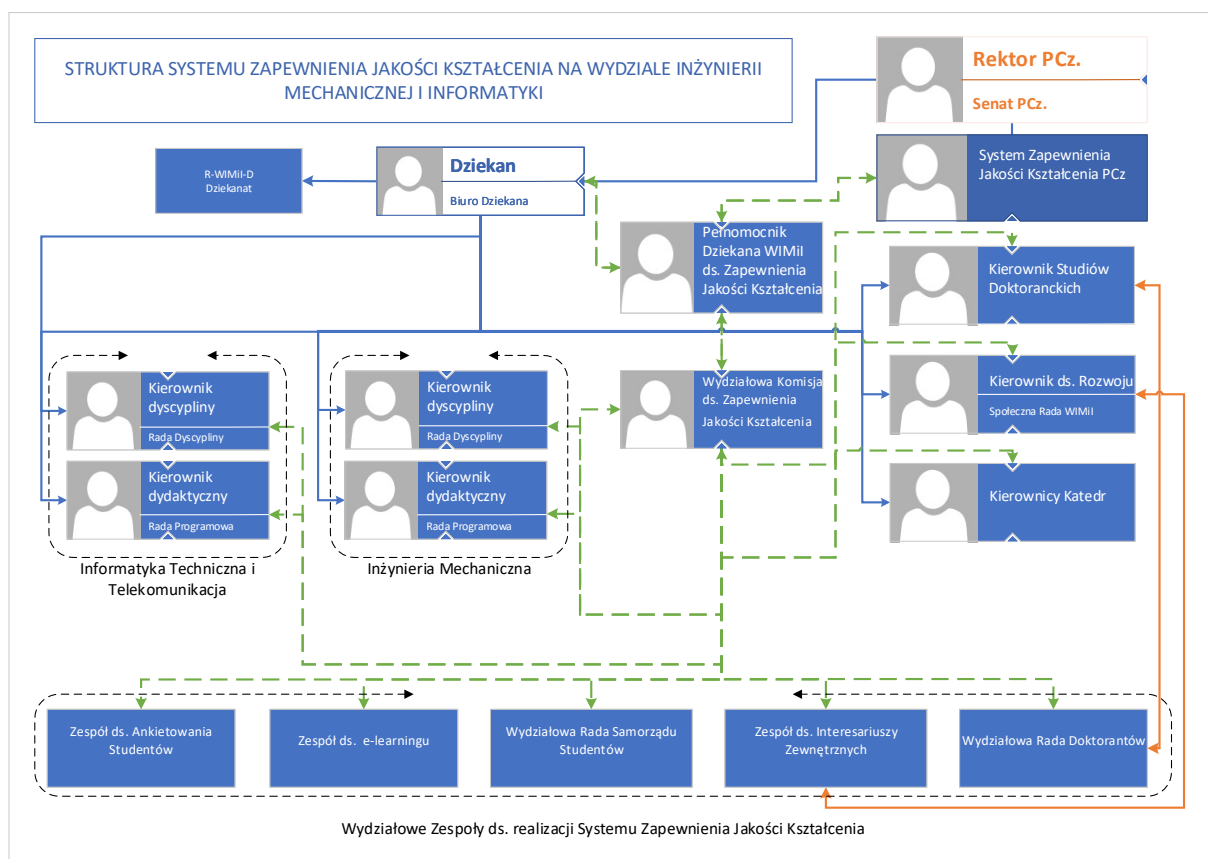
STRUKTURA SYSTEMU ZAPEWNIENIA JAKOŚCI KSZTAŁCENIA NA WYDZIALE INŻYNIERII MECHANICZNEJ I INFORMATYKI

Rektor PCz.

Senat PCz.

R-WIMiI-D
Dziekanat

Dziekan

Biuro Dziekana

System Zapewnienia Jakości Kształcenia PCz

Pełnomocnik Dziekana WIMiI ds. Zapewnienia Jakości Kształcenia

Kierownik Studiów Doktoranckich

Kierownik dyscypliny

Rada Dyscypliny

Kierownik dydaktyczny

Rada Programowa

Informatyka Techniczna i Telekomunikacja

Kierownik dyscypliny

Rada Dyscypliny

Kierownik dydaktyczny

Rada Programowa

Inżynieria Mechaniczna

Wydziałowa Komisja ds. Zapewnienia Jakości Kształcenia

Kierownik ds. Rozwoju

Społeczna Rada WIMiI

Kierownicy Katedr

Zespół ds. Ankietowania Studentów

Zespół ds. e-learningu

Wydziałowa Rada Samorządu Studentów

Zespół ds. Interesariuszy Zewnętrznych

Wydziałowa Rada Doktorantów

Wydziałowe Zespoły ds. realizacji Systemu Zapewnienia Jakości Kształcenia